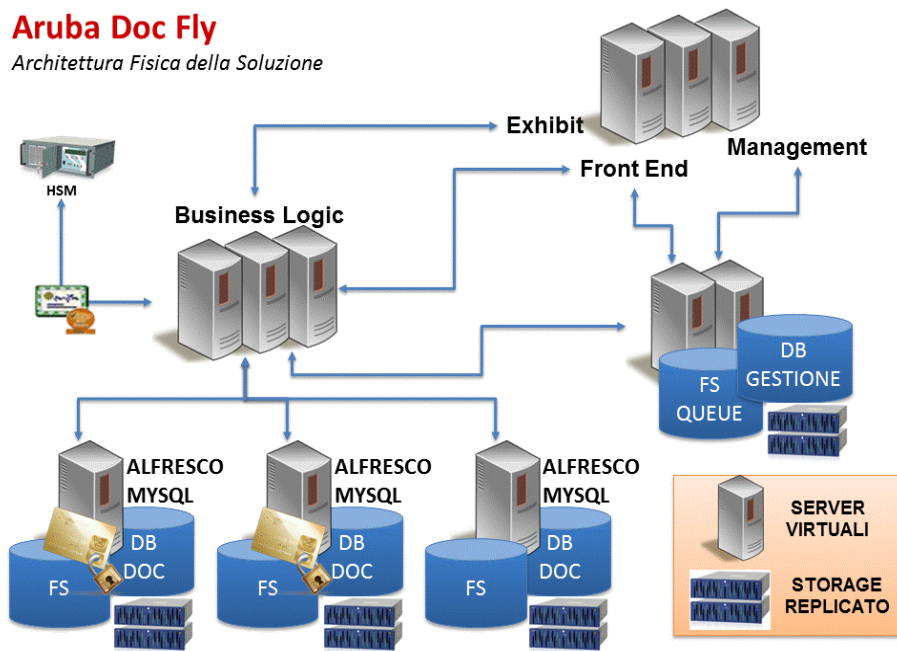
Aruba Doc Fly
Architettura Fisica della Soluzione

HSM

Business Logic

Exhibit

Front End

Management

DB GESTIONE

FS QUEUE

ALFRESCO MYSQL

DB DOC

FS

ALFRESCO MYSQL

DB DOC

FS

ALFRESCO MYSQL

DB DOC

FS

SERVER VIRTUALI

STORAGE REPLICATO